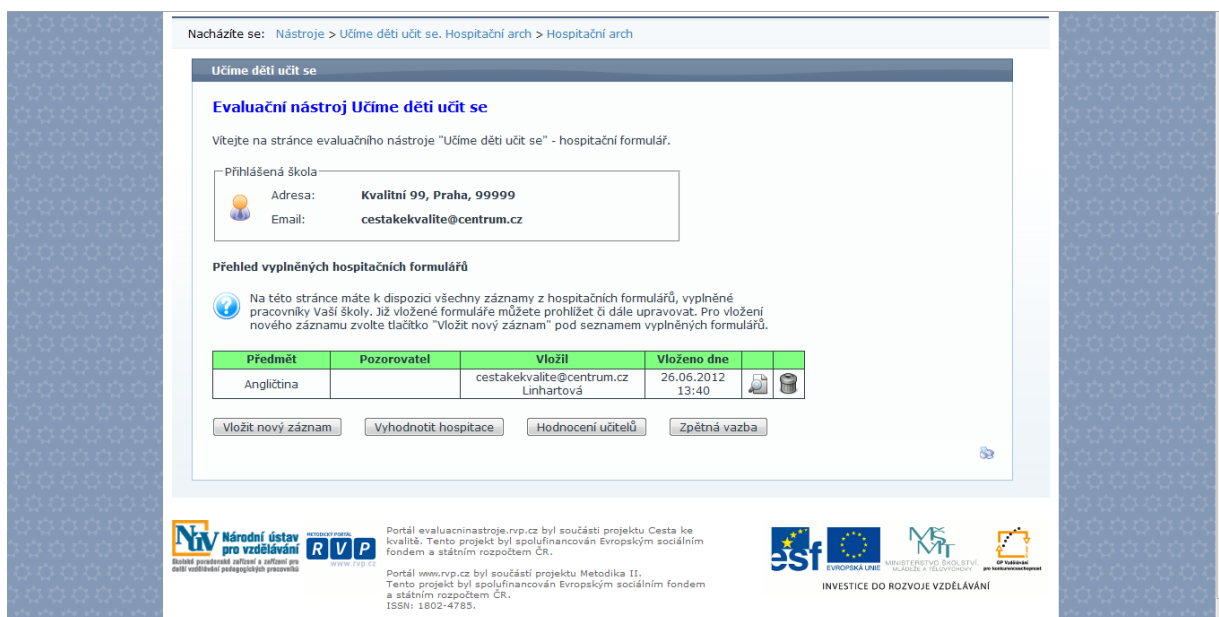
Nacházíte se: Nástroje > Učíme děti učit se. Hospitační arch > Hospitační arch

Učíme děti učit se

Evaluační nástroj Učíme děti učit se

Vítejte na stránce evaluačního nástroje "Učíme děti učit se" - hospitační formulář.

Přihlášená škola

Adresa: Kvalitní 99, Praha, 99999

Email: cestakekvalite@centrum.cz

Přehled vyplněných hospitačních formulářů

Na této stránce máte k dispozici všechny záznamy z hospitačních formulářů, vyplněné pracovníky Vaší školy. Již vložené formuláře můžete prohlížet či dále upravovat. Pro vložení nového záznamu zvolte tlačítko "Vložit nový záznam" pod seznamem vyplněných formulářů.

| Předmět | Pozorovatel | Vložil | Vloženo dne | | |
|---|---|---|---|---|---|
| Angličtina | | cestakekvalite@centrum.cz Linhartová | 26.06.2012 13:40 | | |

Vložit nový záznam | Vyhodnotit hospitace | Hodnocení učitelů | Zpětná vazba

NÚV Národní ústav pro vzdělávání
Školské poradenské zařízení a zařízení pro další vzdělávání pedagogických pracovníků

METODICKÝ PORTÁL RVP www.rvp.cz

Portál evaluacninastroje.rvp.cz byl součástí projektu Cesta ke kvalitě. Tento projekt byl spolufinancován Evropským sociálním fondem a státním rozpočtem ČR.

Portál www.rvp.cz byl součástí projektu Metodika II. Tento projekt byl spolufinancován Evropským sociálním fondem a státním rozpočtem ČR.
ISSN: 1802-4785.

esf EVROPSKÁ UNIE MŠMT MINISTERSTVO ŠKOLSTVÍ, MLÁDEŽE A TĚLOVÝCHOVY OP Vzdělávání pro konkurenceschopnost

INVESTICE DO ROZVOJE VZDĚLÁVÁNÍ